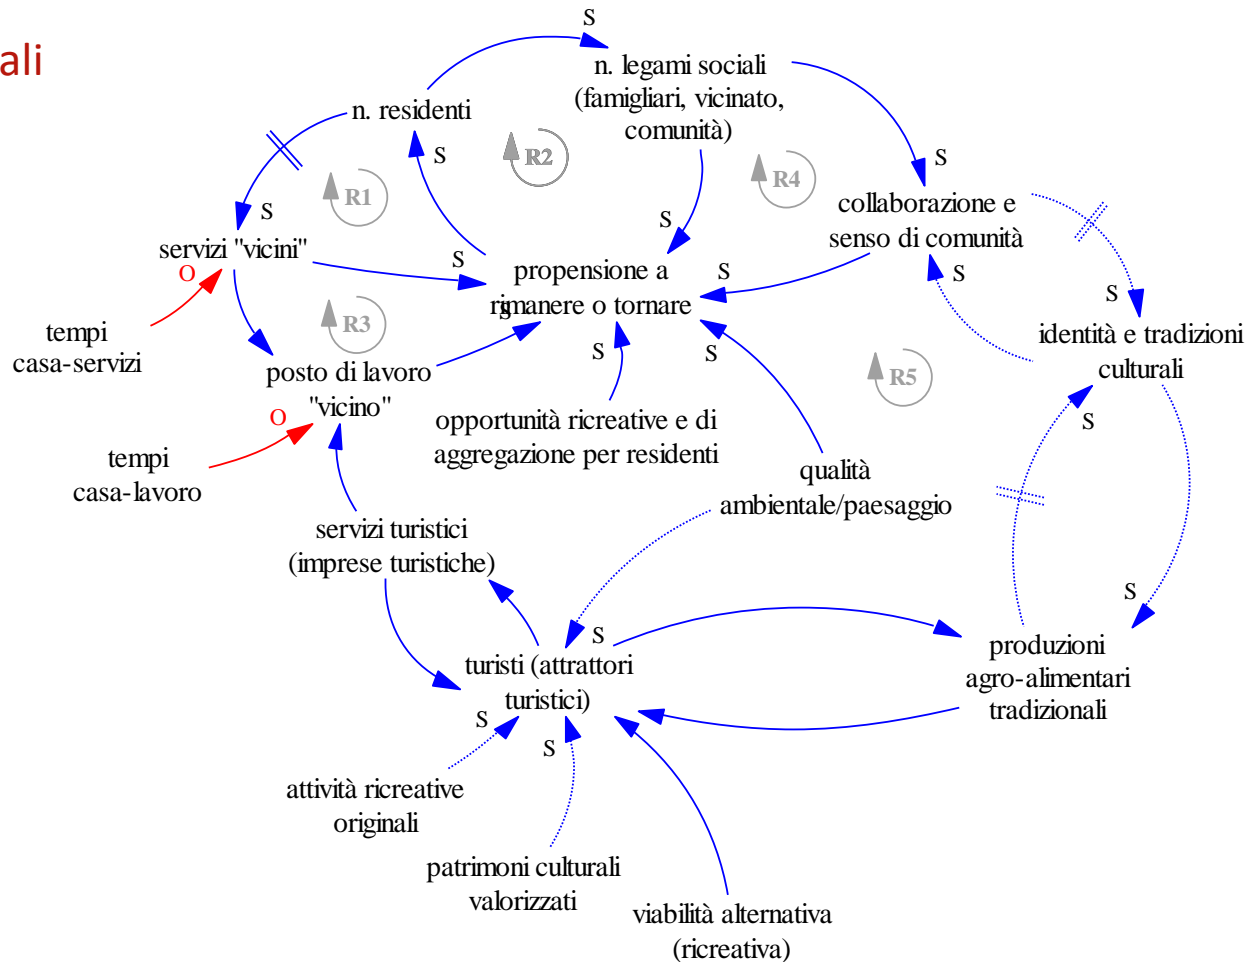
ali

n. legami sociali (famigliari, vicinato, comunità)

S

n. residenti

S

R2

R1

S

servizi "vicini"

S

R4

collaborazione e senso di comunità

S

S

S

propensione a rimanere o tornare

S

S

identità e tradizioni culturali

O

tempi casa-servizi

R3

posto di lavoro "vicino"

S

S

R5

O

tempi casa-lavoro

opportunità ricreative e di aggregazione per residenti

qualità ambientale/paesaggio

S

servizi turistici (imprese turistiche)

S

S

turisti (attrattori turistici)

produzioni agro-alimentari tradizionali

S

S

attività ricreative originali

patrimoni culturali valorizzati

viabilità alternativa (ricreativa)